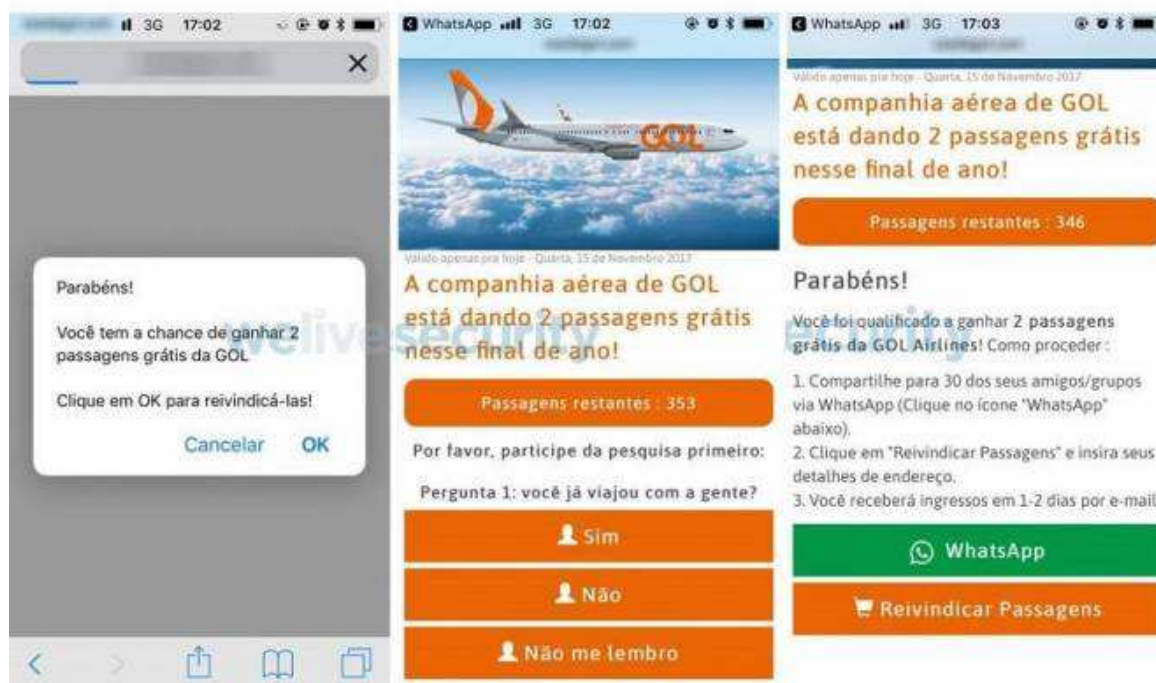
3G 17:02

×

Parabéns!

Você tem a chance de ganhar 2 passagens grátis da GOL

Clique em OK para reivindicá-las!

Cancelar OK

welivesecurity

WhatsApp 3G 17:02

GOL

Válido apenas pra hoje - Quarta, 15 de Novembro 2017

A companhia aérea de GOL está dando 2 passagens grátis nesse final de ano!

Passagens restantes : 353

Por favor, participe da pesquisa primeiro:

Pergunta 1: você já viajou com a gente?

Sim

Não

Não me lembro

WhatsApp 3G 17:03

Válido apenas pra hoje - Quarta, 15 de Novembro 2017

A companhia aérea de GOL está dando 2 passagens grátis nesse final de ano!

Passagens restantes : 346

Parabéns!

Você foi qualificado a ganhar 2 passagens grátis da GOL Airlines! Como proceder :

1. Compartilhe para 30 dos seus amigos/grupos via WhatsApp (Clique no ícone "WhatsApp" abaixo).
2. Clique em "Reivindicar Passagens" e insira seus detalhes de endereço.
3. Você receberá ingressos em 1-2 dias por e-mail

WhatsApp

Reivindicar Passagens